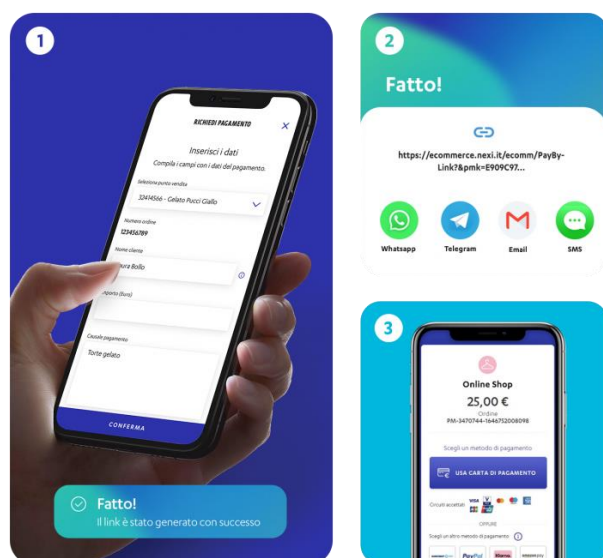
1

RICHIEDI PAGAMENTO

Inserisci i dati
Compila i campi con i dati del pagamento.

Seleziona punto vendita
32414566 - Gelato Pucci Giallo

Numero ordine
123456789

Nome cliente
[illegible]ura Bollo

Importo (Euro)

Causale pagamento
Torte gelato

CONFERMA

Fatto!
Il link è stato generato con successo

2

Fatto!

https://ecommerce.nexi.it/ecomm/PayBy-Link?&pmk=E909C97...

Whatsapp
Telegram
Email
SMS

3

Online Shop
25,00 €
Ordine
PM-3470744-1646752008098

Scegli un metodo di pagamento

USA CARTA DI PAGAMENTO

Circuiti accettati

OPPURE

Scegli un altro metodo di pagamento

PayPal
Klarna
amazon pay